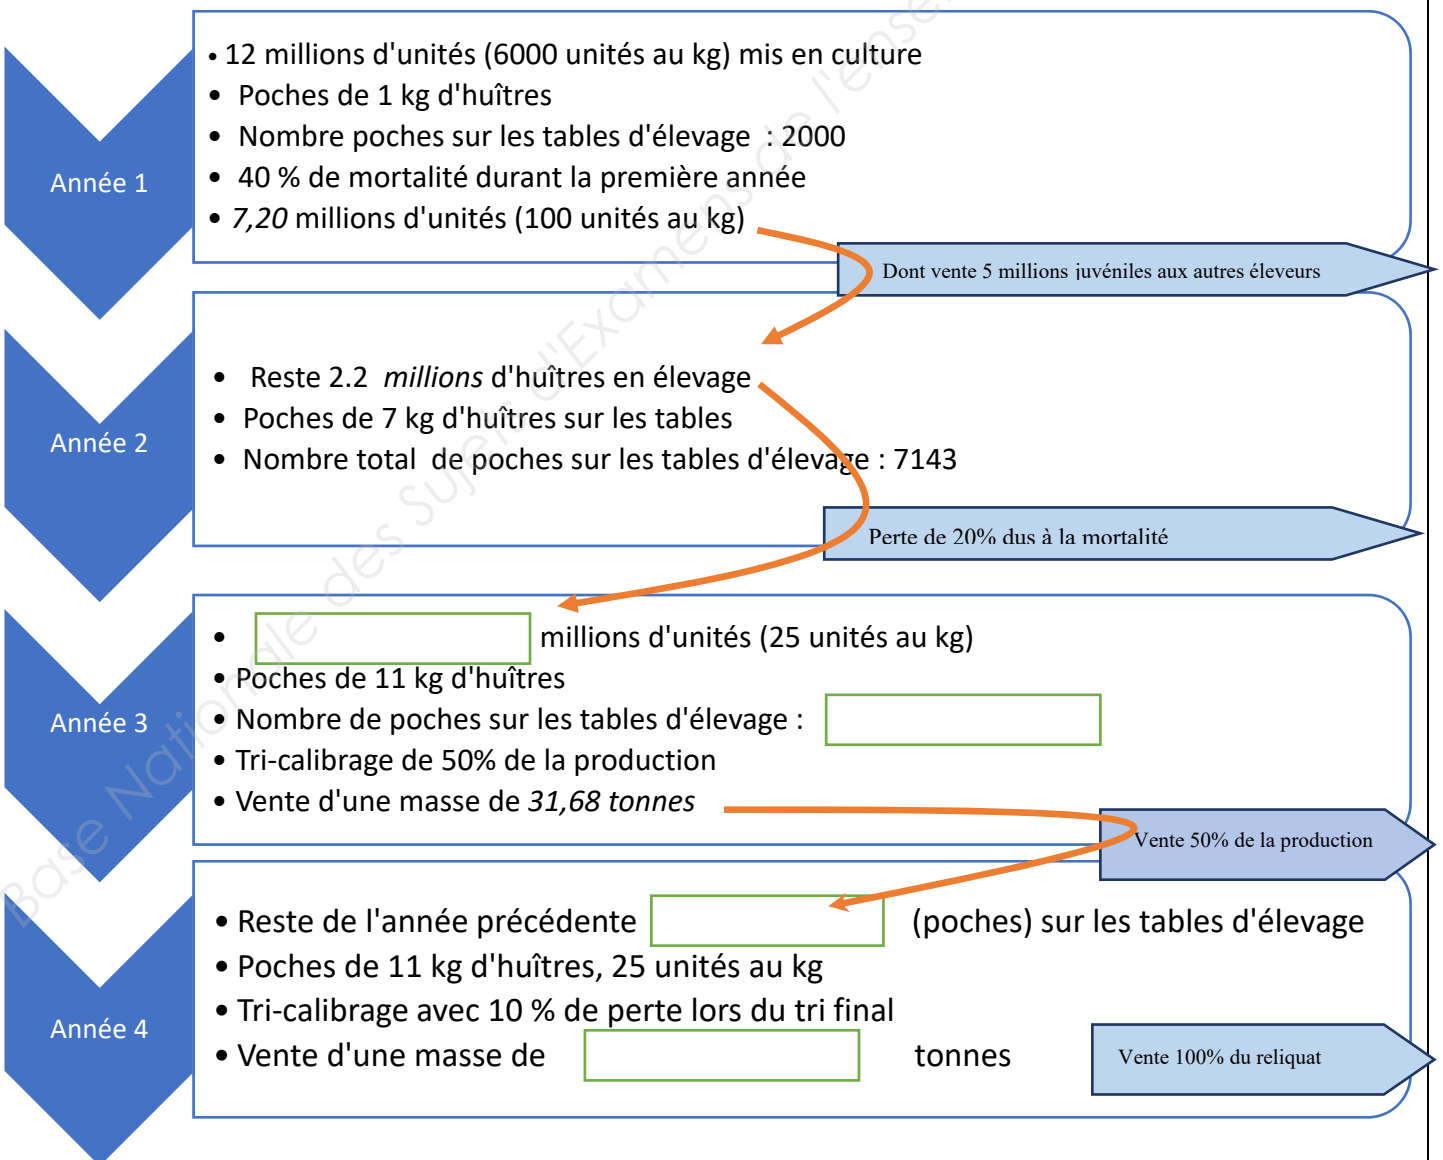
Année 1

• 12 millions d'unités (6000 unités au kg) mis en culture
• Poches de 1 kg d'huîtres
• Nombre poches sur les tables d'élevage : 2000
• 40 % de mortalité durant la première année
• *7,20* millions d'unités (100 unités au kg)

Dont vente 5 millions juvéniles aux autres éleveurs

Année 2

• Reste 2.2 *millions* d'huîtres en élevage
• Poches de 7 kg d'huîtres sur les tables
• Nombre total de poches sur les tables d'élevage : 7143

Perte de 20% dus à la mortalité

Année 3

• millions d'unités (25 unités au kg)
• Poches de 11 kg d'huîtres
• Nombre de poches sur les tables d'élevage :
• Tri-calibrage de 50% de la production
• Vente d'une masse de *31,68 tonnes*

Vente 50% de la production

Année 4

• Reste de l'année précédente (poches) sur les tables d'élevage
• Poches de 11 kg d'huîtres, 25 unités au kg
• Tri-calibrage avec 10 % de perte lors du tri final
• Vente d'une masse de tonnes

Vente 100% du reliquat

Base Nationale des Sujets d'Examens de l'enseignement